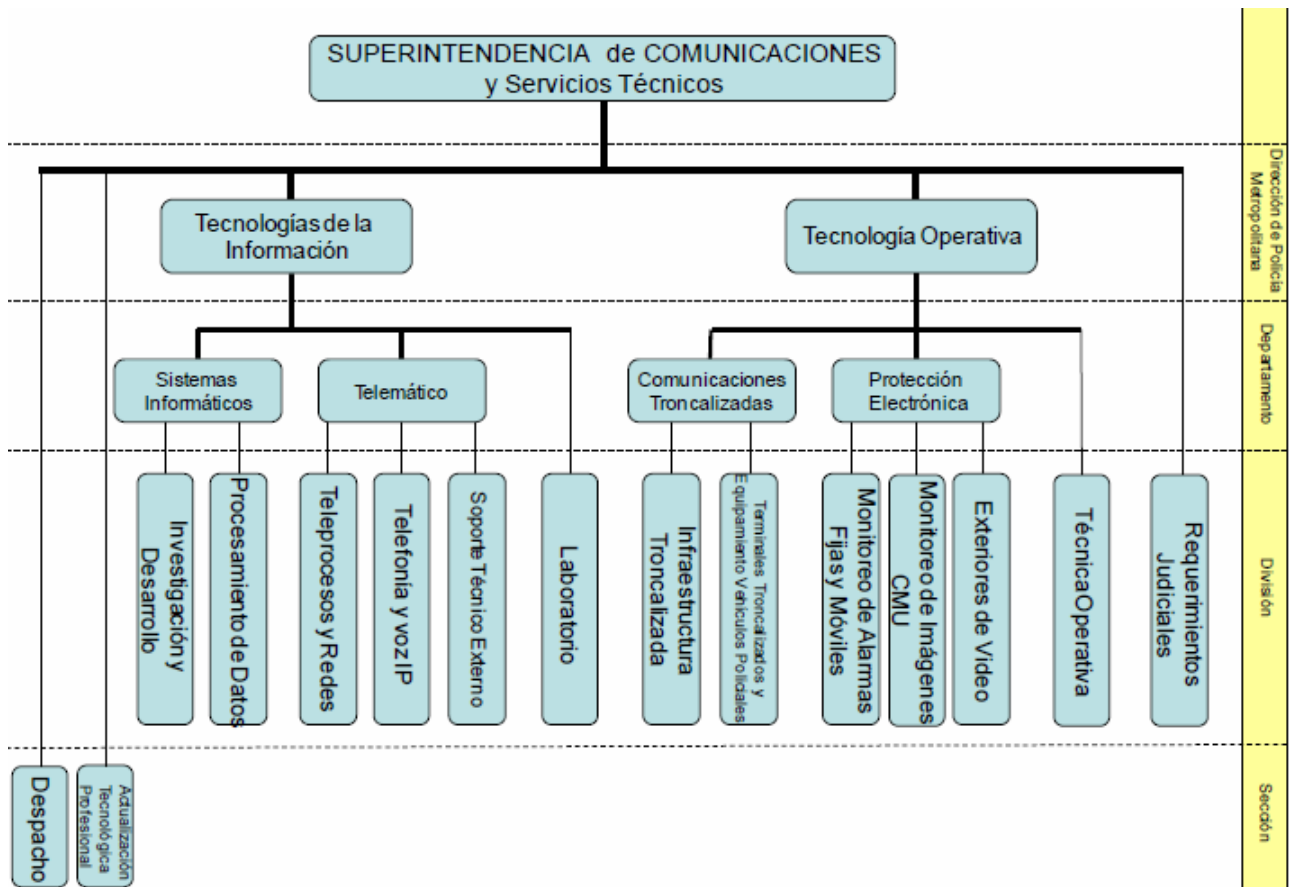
SUPERINTENDENCIA de COMUNICACIONES y Servicios Técnicos

Dirección de Policía Metropolitana

Tecnologías de la Información

Tecnología Operativa

Departamento

Sistemas Informáticos

Telemático

Comunicaciones Troncalizadas

Protección Electrónica

División

Investigación y Desarrollo

Procesamiento de Datos

Teleprocesos y Redes

Telefonía y voz IP

Soporte Técnico Externo

Laboratorio

Infraestructura Troncalizada

Terminales Troncalizados y Equipamiento Vehículos Policiales

Monitoreo de Alarmas Fijas y Móviles

Monitoreo de Imágenes CMU

Exteriores de Video

Técnica Operativa

Requerimientos Judiciales

Sección

Despacho

Actualización Tecnológica Profesional